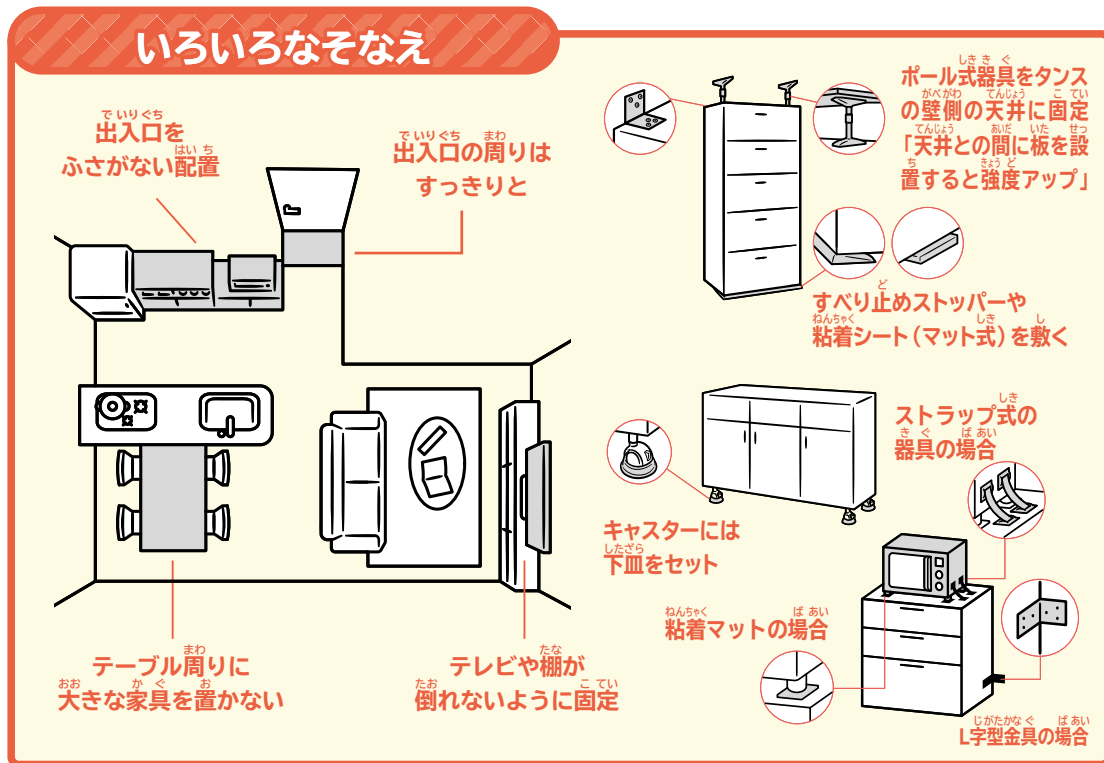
いろいろなそなえ

出入口をふさがない配置

出入口の周りはすっきりと

ポール式器具をタンスの壁側の天井に固定
「天井との間に板を設置すると強度アップ」

すべり止めストッパーや粘着シート（マット式）を敷く

ストラップ式の器具の場合

キャスターには下皿をセット

粘着マットの場合

L字型金具の場合

テーブル周りに大きな家具を置かない

テレビや棚が倒れないように固定